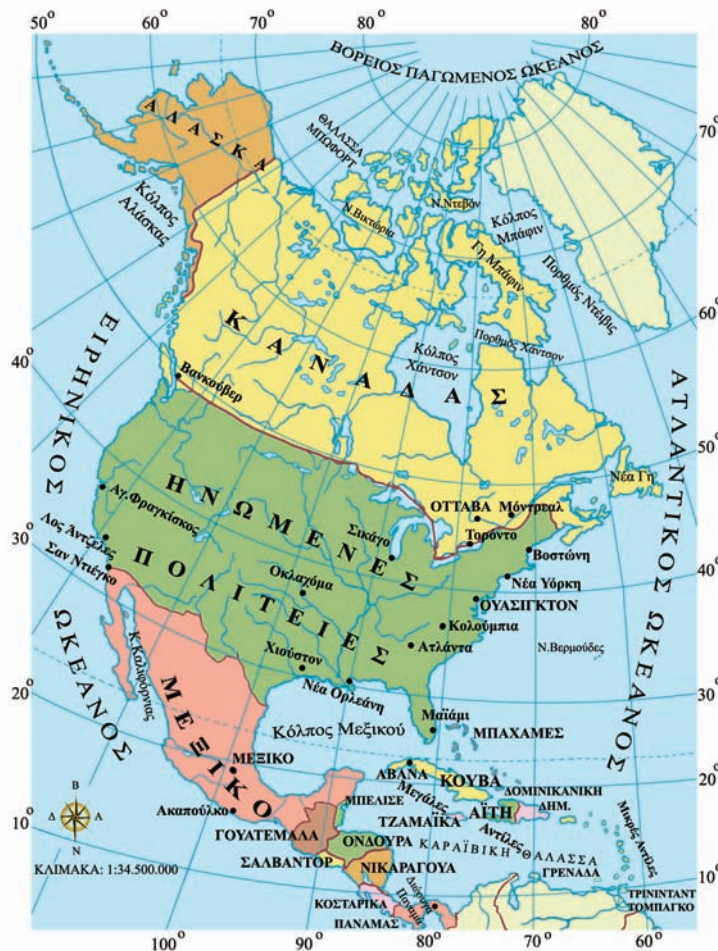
$50^o$ $60^o$ $70^o$ $80^o$ $80^o$

ΒΟΡΕΙΟΣ ΠΑΓΩΜΕΝΟΣ ΩΚΕΑΝΟΣ

$70^o$

ΑΛΑΣΚΑ

ΘΑΛΑΣΣΑ ΜΠΩΦΟΡΤ

Ν.Ντεβόν

Κόλπος Αλάσκας

Ν.Βικτώρια

Κόλπος Μπάφιν

Γη Μπάφιν

Πορθμός Ντέιβις

$60^o$

ΚΑΝΑΔΑΣ

Πορθμός Χάντσον

Κόλπος Χάντσον

$40^o$

Βανκούβερ

ΕΙΡΗΝΙΚΟΣ ΩΚΕΑΝΟΣ

ΑΤΛΑΝΤΙΚΟΣ ΩΚΕΑΝΟΣ

$50^o$

Νέα Γη

ΗΝΩΜΕΝΕΣ ΠΟΛΙΤΕΙΕΣ

Αγ.Φραγκίσκος

ΟΤΤΑΒΑ

Μόντρεαλ

Σικάγο

Τορόντο

$30^o$

Λος Άντζελες

Σαν Ντιέγκο

Βοστώνη

$40^o$

Οκλαχόμα

Νέα Υόρκη

ΟΥΑΣΙΓΚΤΟΝ

Κολούμπια

Κ.Καλιφόρνιας

Ατλάντα

Ν.Βερμούδες

Χιούστον

$20^o$

ΜΕΞΙΚΟ

Νέα Ορλεάνη

$30^o$

Κόλπος Μεξικού

Μαϊάμι

ΜΠΑΧΑΜΕΣ

ΜΕΞΙΚΟ

ΑΒΑΝΑ

ΚΟΥΒΑ

$20^o$

Β

Δ

Α

Ν

Μεγάλες Αντίλλες

ΔΟΜΙΝΙΚΑΝΙΚΗ ΔΗΜ.

ΜΠΕΛΙΖΕ

Ακαπούλκο

ΑΪΤΗ

Μικρές Αντίλλες

$10^o$

ΓΟΥΑΤΕΜΑΛΑ

ΤΖΑΜΑΪΚΑ

ΟΝΔΟΥΡΑ

ΚΑΡΑΪΒΙΚΗ ΘΑΛΑΣΣΑ

ΚΛΙΜΑΚΑ: 1:34.500.000

ΣΑΛΒΑΝΤΟΡ

ΝΙΚΑΡΑΓΟΥΑ

ΓΡΕΝΑΔΑ

$10^o$

Διώρυγα Παναμά

ΤΡΙΝΙΝΤΑΝΤ ΤΟΜΠΑΓΚΟ

ΚΟΣΤΑΡΙΚΑ

ΠΑΝΑΜΑΣ

$100^o$ $90^o$ $80^o$ $70^o$ $60^o$